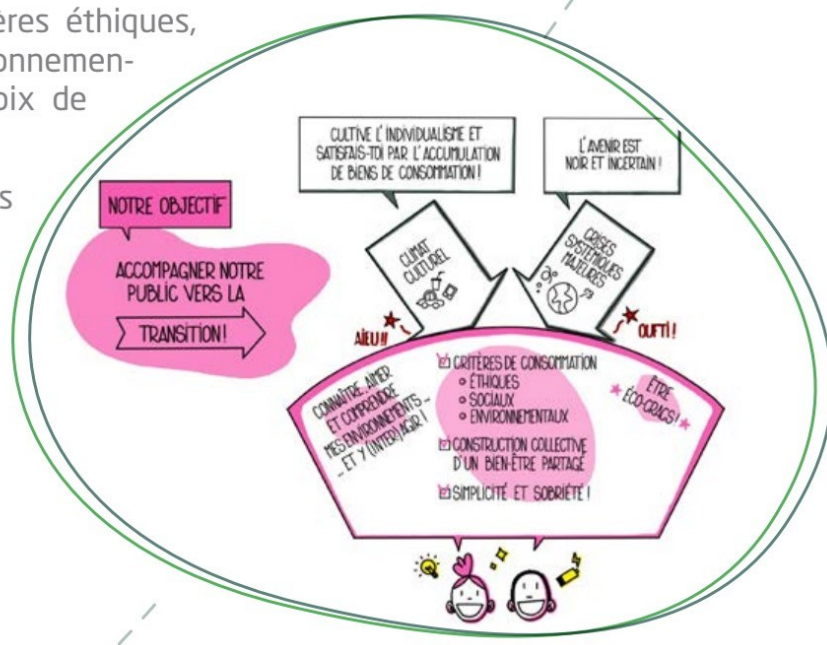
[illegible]ères éthiques, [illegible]onnemen- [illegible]oix de

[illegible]s

NOTRE OBJECTIF

ACCOMPAGNER NOTRE PUBLIC VERS LA

TRANSITION!

CULTIVE L'INDIVIDUALISME ET SATISFAIS-TOI PAR L'ACCUMULATION DE BIENS DE CONSOMMATION!

L'AVENIR EST NOIR ET INCERTAIN!

CLIMAT CULTUREL

CRISES SYSTÉMIQUES MAJEURES

AÏEU!!

OUFTI!

CONNAÎTRE, AIMER ET COMPRENDRE MES ENVIRONNEMENTS... ET Y (INTER)AGIR!

CRITÈRES DE CONSOMMATION
• ÉTHIQUES
• SOCIAUX
• ENVIRONNEMENTAUX

CONSTRUCTION COLLECTIVE D'UN BIEN-ÊTRE PARTAGÉ

SIMPLICITÉ ET SOBRIÉTÉ!

ÊTRE ÉCO-CRACS!